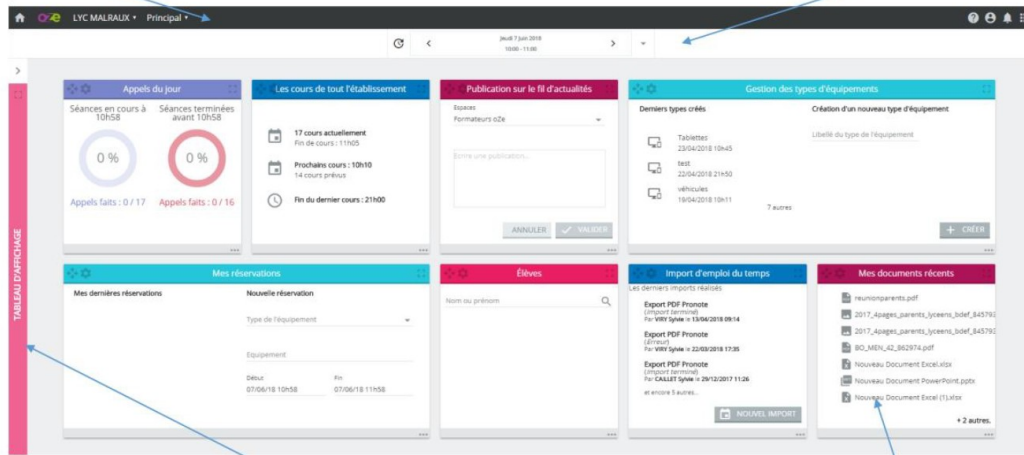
oZe LYC MALRAUX ▾ Principal ▾

jeudi 7 juin 2018
10:00 - 11:00

TABLEAU D'AFFICHAGE

Appels du jour

Séances en cours à 10h58

0 %

Appels faits : 0 / 17

Séances terminées avant 10h58

0 %

Appels faits : 0 / 16

Les cours de tout l'établissement

17 cours actuellement
Fin de cours : 11h05

Prochains cours : 10h10
14 cours prévus

Fin du dernier cours : 21h00

Publication sur le fil d'actualités

Espaces
Formateurs oZe

Entrez une publication...

ANNULER VALIDER

Gestion des types d'équipements

Derniers types créés

Tablettes
23/04/2018 10h45

test
22/04/2018 21h50

véhicules
19/04/2018 10h11

7 autres

Création d'un nouveau type d'équipement

Libellé du type de l'équipement

+ CRÉER

Mes réservations

Mes dernières réservations

Nouvelle réservation

Type de l'équipement

Equipement

Début
07/06/18 10h58

Fin
07/06/18 11h58

Élèves

Nom ou prénom

Import d'emploi du temps

Les derniers imports réalisés

Export PDF Pronote
(Import terminé)
Par VIRY Sylvie le 13/04/2018 09:14

Export PDF Pronote
(Erreur)
Par VIRY Sylvie le 22/03/2018 17:35

Export PDF Pronote
(Import terminé)
Par CAILLET Sylvie le 29/12/2017 11:26

et encore 5 autres...

NOUVEL IMPORT

Mes documents récents

reunionparents.pdf

2017_4pages_parents_lyceens_bdef_845793

2017_4pages_parents_lyceens_bdef_845793

BO_MEN_42_862974.pdf

Nouveau Document Excel.xlsx

Nouveau Document PowerPoint.pptx

Nouveau Document Excel (1).xlsx

+ 2 autres.